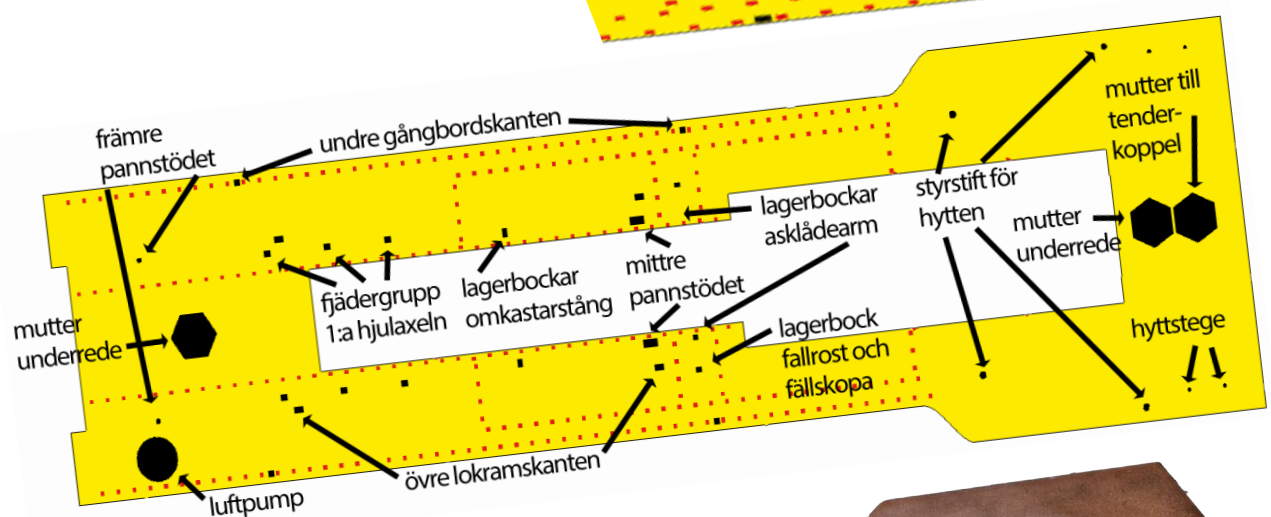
främre pannstödet

undre gångbordskanten

mutter till tender-koppel

styrstift för hytten

lagerbockar asklådearm

mutter underrede

fjädergrupp 1:a hjulaxeln

lagerbockar omkastarstång

mittre pannstödet

mutter underrede

lagerbock fallrost och fällskopa

hyttstege

övre lokramskanten

luftpump